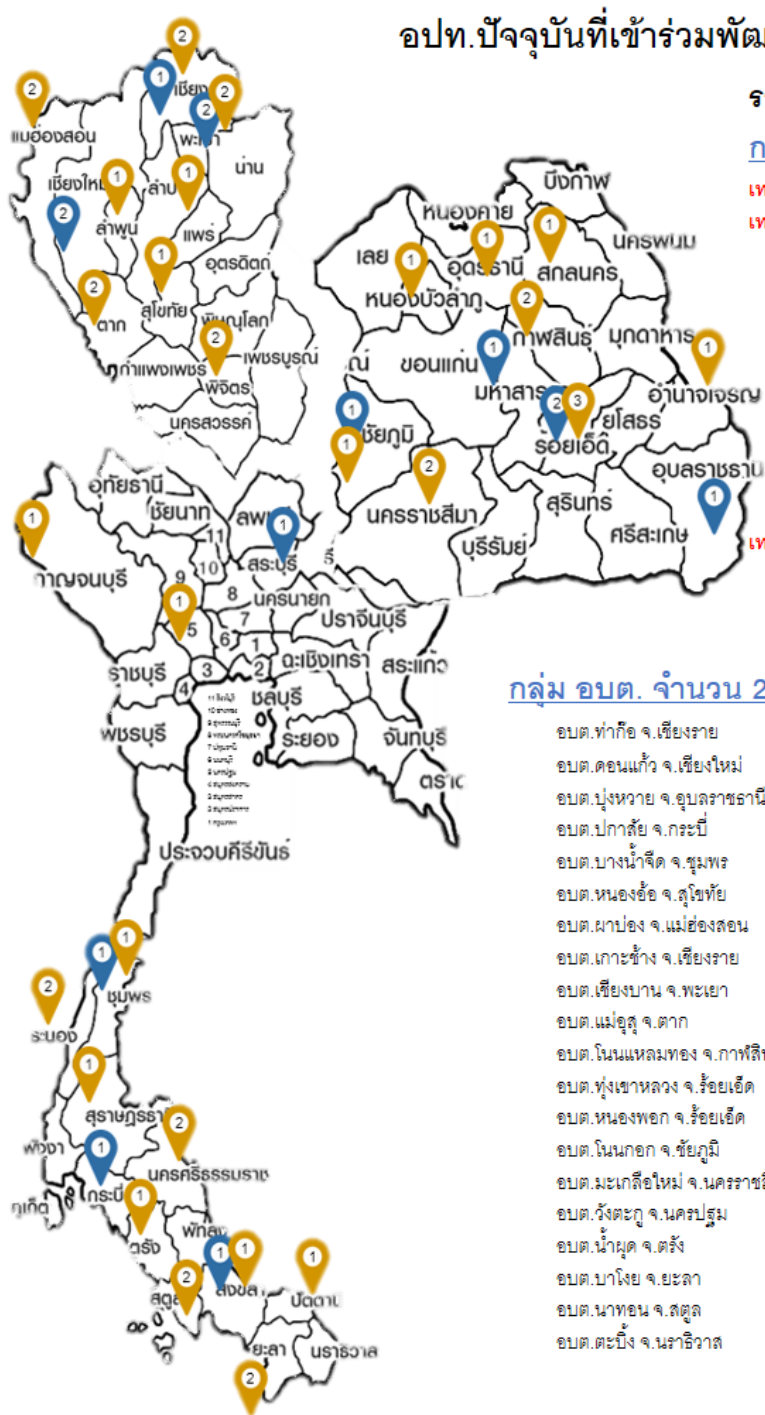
อปท.ปัจจุบันที่เข้าร่วมพัฒ

ร

ก

เท

เท

เท

กลุ่ม อบต. จำนวน 2

อบต.ท่าก๊อ จ.เชียงราย
อบต.ดอนแก้ว จ.เชียงใหม่
อบต.บุ่งหวาย จ.อุบลราชธานี
อบต.ปกาสัย จ.กระบี่
อบต.บางน้ำจืด จ.ชุมพร
อบต.หนองอ้อ จ.สุโขทัย
อบต.ผาบ่อง จ.แม่ฮ่องสอน
อบต.เกาะช้าง จ.เชียงราย
อบต.เชียงบาน จ.พะเยา
อบต.แม่อุสุ จ.ตาก
อบต.โนนแหลมทอง จ.กาฬสิ
อบต.ทุ่งเขาหลวง จ.ร้อยเอ็ด
อบต.หนองพอก จ.ร้อยเอ็ด
อบต.โนนกอก จ.ชัยภูมิ
อบต.มะเกลือใหม่ จ.นครราช
อบต.วังตะกู จ.นครปฐม
อบต.น้ำผุด จ.ตรัง
อบต.บาโงย จ.ยะลา
อบต.นาทอน จ.สตูล
อบต.ตะปิ้ง จ.นราธิวาส

2 แม่ฮ่องสอน 2 2 เชียง 2 2 พะเยา น่าน เชียงใหม่ 2 1 ลำพูน 1 ลำปาง 1 แพร่ 1 อุตรดิตถ์ 2 ตาก 1 สุโขทัย พิษณุโลก กำแพงเพชร 2 พิจิตร เพชรบูรณ์ นครสวรรค์

บึงกาฬ หนองคาย เลย 1 1 อุดรธานี 1 สกลนคร นครพนม หนองบัวลำภู 2 กาฬสินธุ์ มุกดาหาร 1 ขอนแก่น 1 มหาสารคาม 1 อำนาจเจริญ 2 3 ยโสธร ร้อยเอ็ด 1 ชัยภูมิ 1 อุบลราชธานี 2 นครราชสีมา สุรินทร์ บุรีรัมย์ ศรีสะเกษ 1

อุทัยธานี ชัยนาท 1 กาญจนบุรี ลพบุรี 11 10 1 สระบุรี 9 8 นครนายก 1 7 ปราจีนบุรี 5 6 1 ราชบุรี 3 2 ฉะเชิงเทรา สระแก้ว 4 ชลบุรี เพชรบุรี ระยอง จันทบุรี ตราด ประจวบคีรีขันธ์

2 1 2 ชุมพร ระนอง 1 สุราษฎร์ธานี 2 พังงา 1 นครศรีธรรมราช ภูเก็ต กระบี่ 1 พัทลุง ตรัง 2 1 1 2 สตูล สงขลา ปัตตานี ยะลา นราธิวาส 2